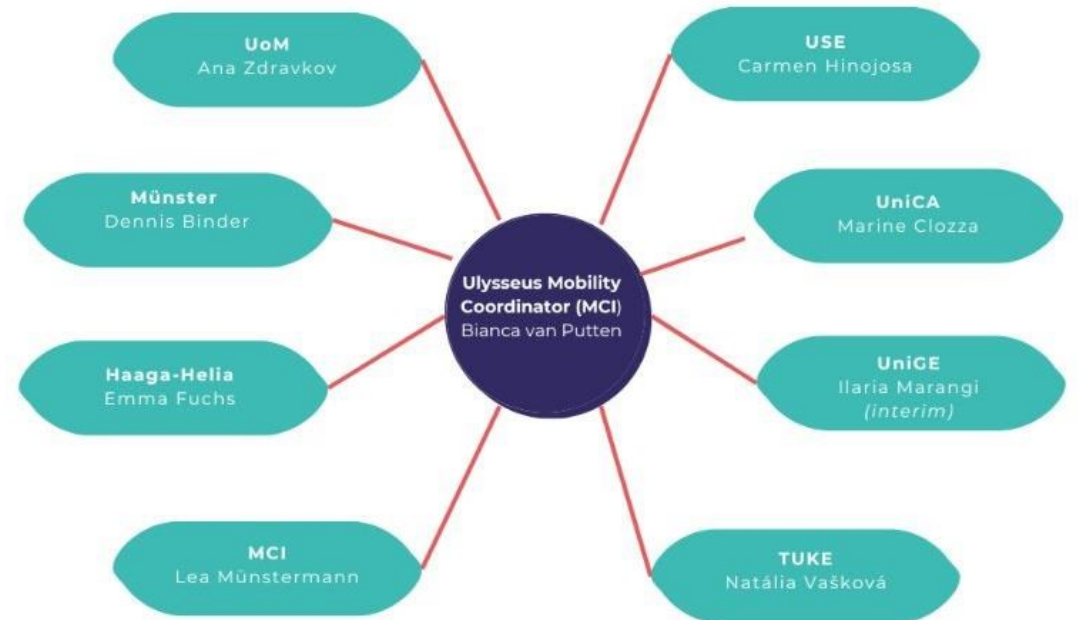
UoM
Ana Zdravkov

USE
Carmen Hinojosa

Münster
Dennis Binder

UniCA
Marine Clozza

Ulysseus Mobility Coordinator (MCI)
Bianca van Putten

Haaga-Helia
Emma Fuchs

UniGE
Ilaria Marangi
(interim)

MCI
Lea Münstermann

TUKE
Natália Vašková